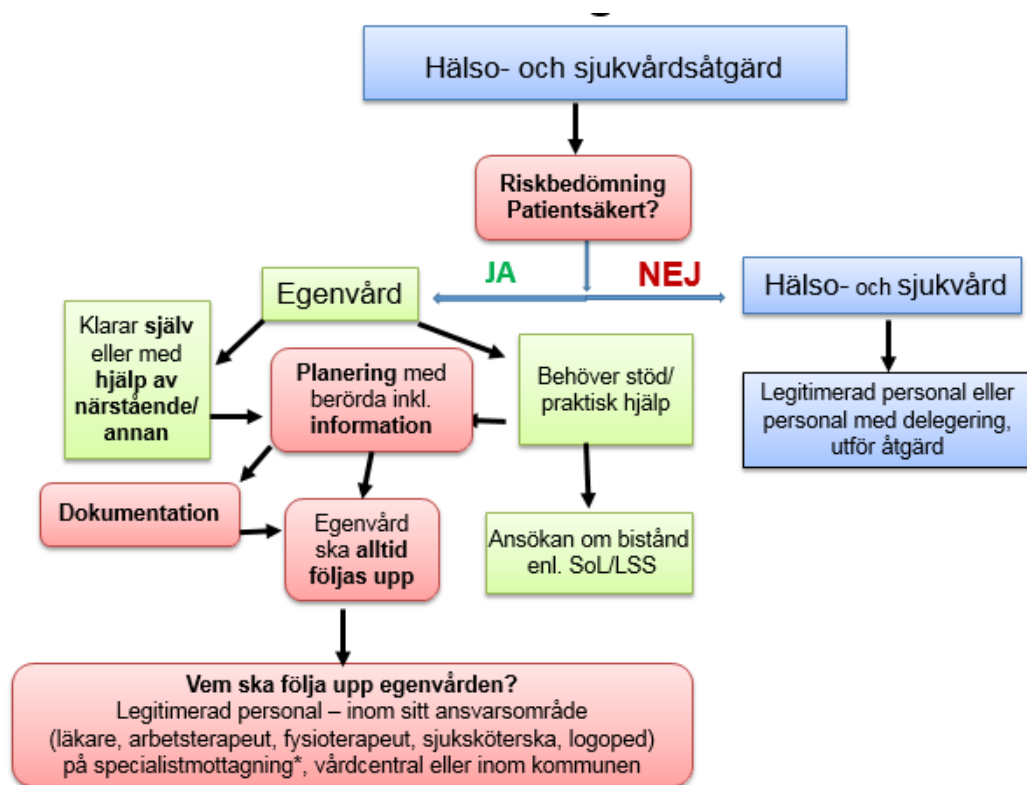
Hälso- och sjukvårdsåtgärd

Riskbedömning Patientsäkert?

JA

NEJ

Egenvård

Hälso- och sjukvård

Klarar själv eller med hjälp av närstående/ annan

Planering med berörda inkl. information

Behöver stöd/ praktisk hjälp

Legitimerad personal eller personal med delegering, utför åtgärd

Dokumentation

Egenvård ska alltid följas upp

Ansökan om bistånd enl. SoL/LSS

Vem ska följa upp egenvården?
Legitimerad personal – inom sitt ansvarsområde (läkare, arbetsterapeut, fysioterapeut, sjuksköterska, logoped) på specialistmottagning*, vårdcentral eller inom kommunen